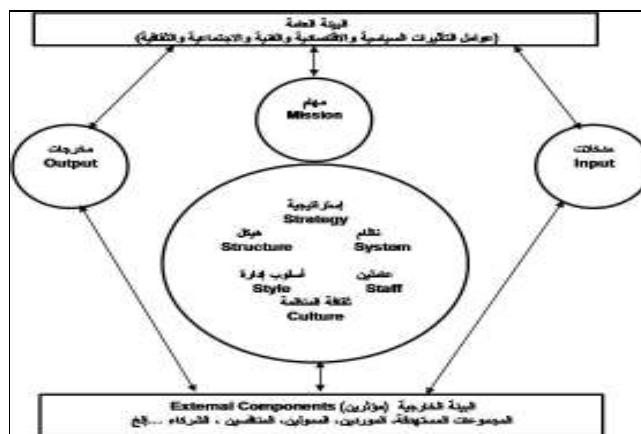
البيئة العامة
(عوامل التأثيرات السياسية والاقتصادية والفنية والاجتماعية والثقافية)

مهام
Mission

مخرجات
Output

مدخلات
Input

إستراتيجية
Strategy

هيكل
Structure

نظم
System

أسلوب إدارة
Style

عاملين
Staff

ثقافة المنظمة
Culture

External Components البيئة الخارجية (مؤثرين)
المجموعات المستهدفة، الموردين، الممولين، المنافسين ، الشركاء ...إلخ